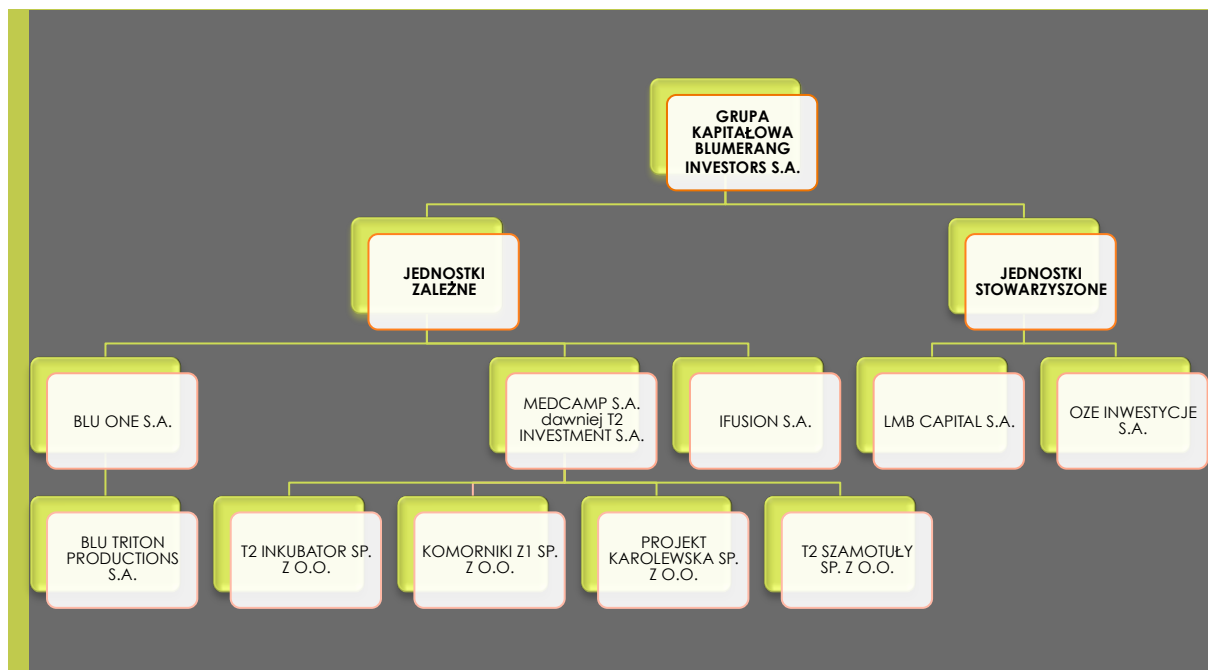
GRUPA KAPITAŁOWA BLUMERANG INVESTORS S.A.

JEDNOSTKI ZALEŻNE

JEDNOSTKI STOWARZYSZONE

BLU ONE S.A.

MEDCAMP S.A. dawniej T2 INVESTMENT S.A.

IFUSION S.A.

LMB CAPITAL S.A.

OZE INWESTYCJE S.A.

BLU TRITON PRODUCTIONS S.A.

T2 INKUBATOR SP. Z O.O.

KOMORNIKI Z1 SP. Z O.O.

PROJEKT KAROLEWSKA SP. Z O.O.

T2 SZAMOTUŁY SP. Z O.O.